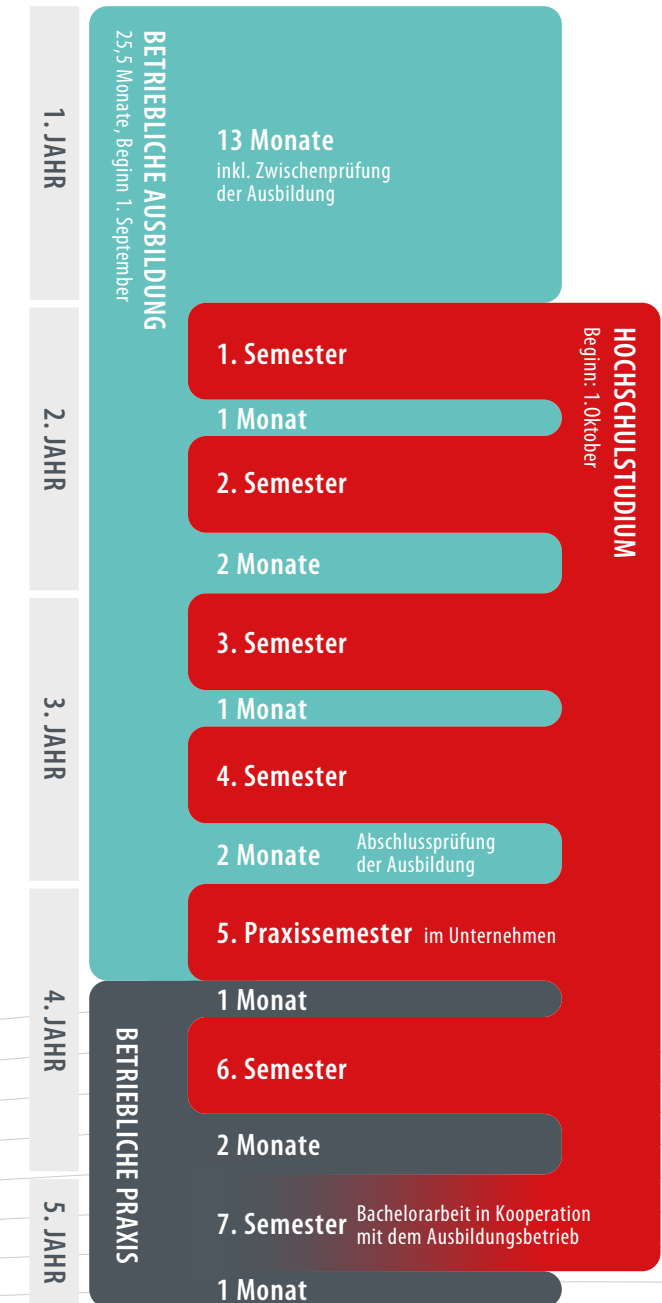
1. JAHR

2. JAHR

3. JAHR

4. JAHR

5. JAHR

BETRIEBLICHE AUSBILDUNG
25,5 Monate, Beginn 1. September

13 Monate
inkl. Zwischenprüfung der Ausbildung

HOCHSCHULSTUDIUM
Beginn: 1.Oktober

1. Semester

1 Monat

2. Semester

2 Monate

3. Semester

1 Monat

4. Semester

2 Monate Abschlussprüfung der Ausbildung

5. Praxissemester im Unternehmen

BETRIEBLICHE PRAXIS

1 Monat

6. Semester

2 Monate

7. Semester Bachelorarbeit in Kooperation mit dem Ausbildungsbetrieb

1 Monat